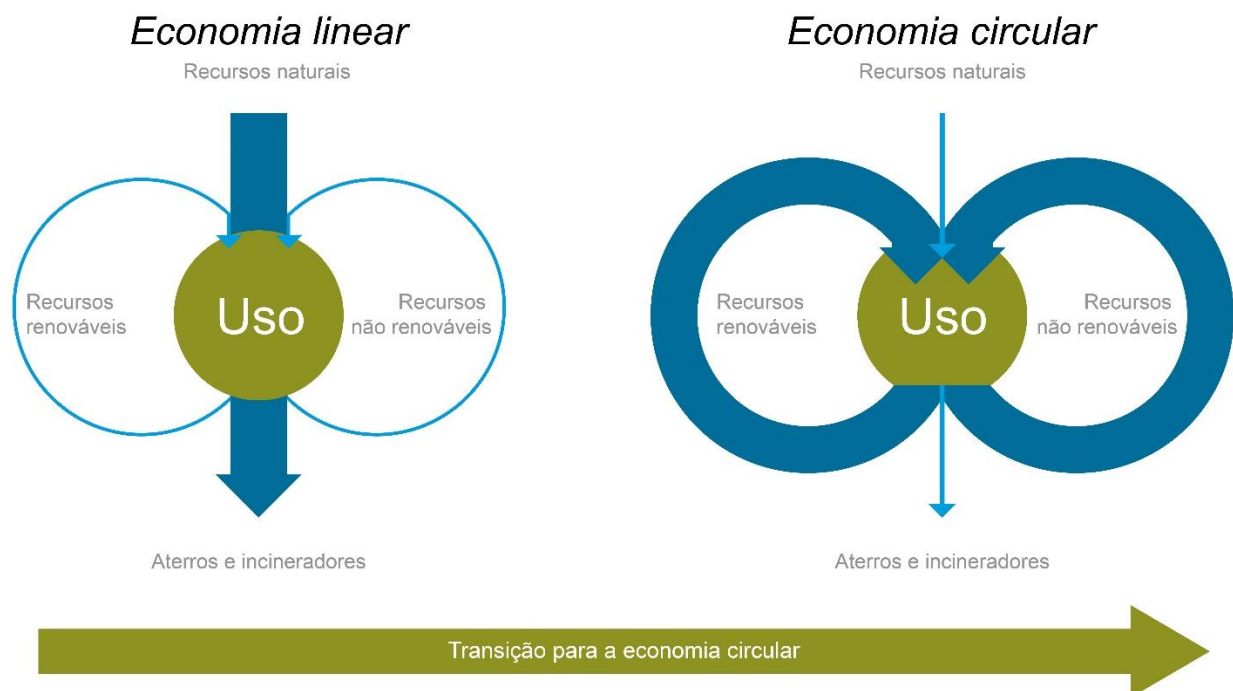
Economia linear

Recursos naturais

Recursos renováveis

Uso

Recursos não renováveis

Aterros e incineradores

Economia circular

Recursos naturais

Recursos renováveis

Uso

Recursos não renováveis

Aterros e incineradores

Transição para a economia circular